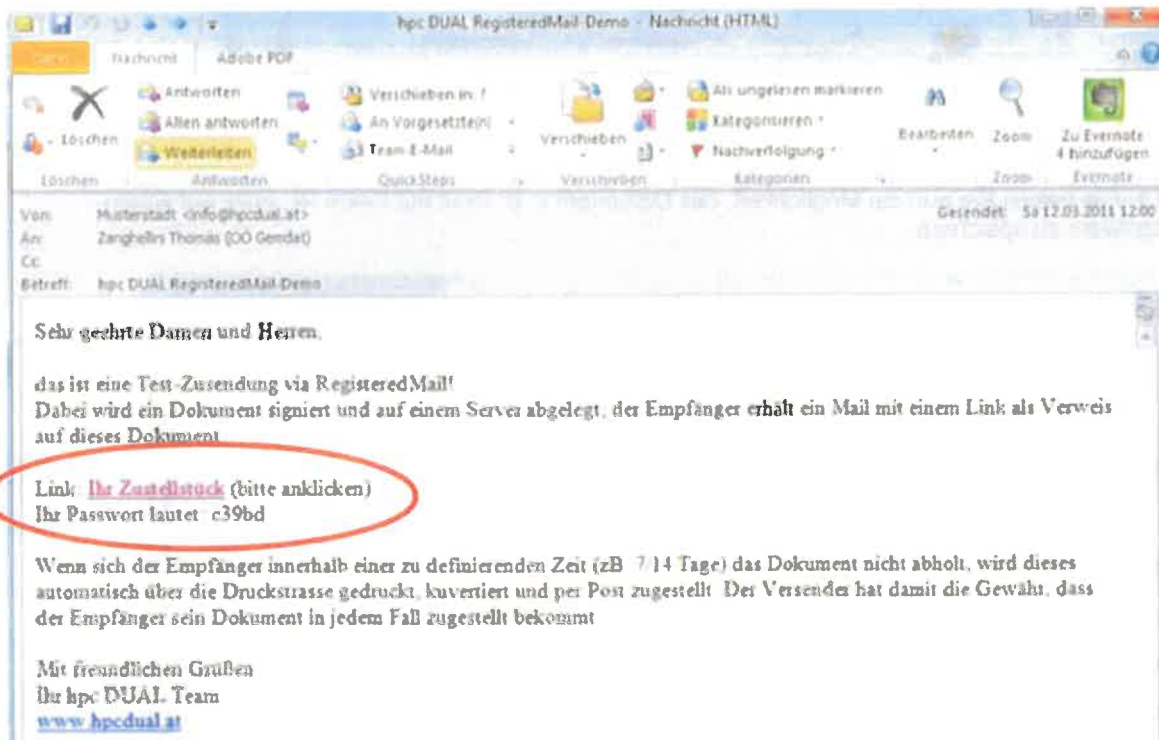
hpc DUAL RegisteredMail-Demo - Nachricht (HTML)

Datei Nachricht Adobe PDF

Löschen Antworten Allen antworten Weiterleiten Verschieben in: ? An Vorgesetzte(n) Team-E-Mail Verschieben Als ungelesen markieren Kategorisieren Nachverfolgung Bearbeiten Zoom Zu Evernote hinzufügen

Löschen Antworten QuickSteps Verschieben Kategorien Zoom Evernote

Von: Musterstadt <info@hpcdual.at>
An: Zanghellini Thomas (OO Gemdat)
Cc:
Betreff: hpc DUAL RegisteredMail-Demo

Gesendet: Sa 12.03.2011 12:00

Sehr geehrte Damen und Herren,

das ist eine Test-Zusendung via RegisteredMail!
Dabei wird ein Dokument signiert und auf einem Server abgelegt, der Empfänger erhält ein Mail mit einem Link als Verweis auf dieses Dokument.

Link: Ihr Zustellstück (bitte anklicken)
Ihr Passwort lautet: c39bd

Wenn sich der Empfänger innerhalb einer zu definierenden Zeit (zB. 7/14 Tage) das Dokument nicht abholt, wird dieses automatisch über die Druckstrasse gedruckt, kuvertiert und per Post zugestellt. Der Versender hat damit die Gewähr, dass der Empfänger sein Dokument in jedem Fall zugestellt bekommt.

Mit freundlichen Grüßen
Ihr hpc DUAL Team
www.hpcdual.at